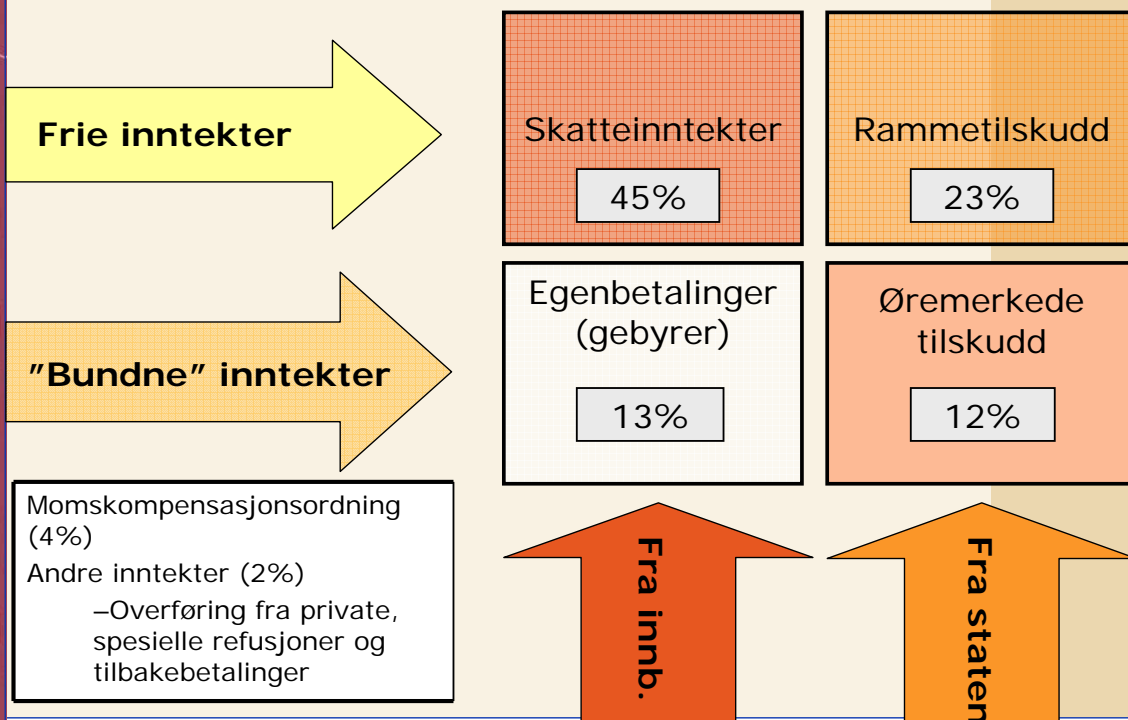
Frie inntekter

Skatteinntekter

45%

Rammetilskudd

23%

"Bundne" inntekter

Egenbetalinger (gebyrer)

13%

Øremerkede tilskudd

12%

Momskompensasjonsordning (4%)

Andre inntekter (2%)

–Overføring fra private, spesielle refusjoner og tilbakebetalinger

Fra innb.

Fra staten